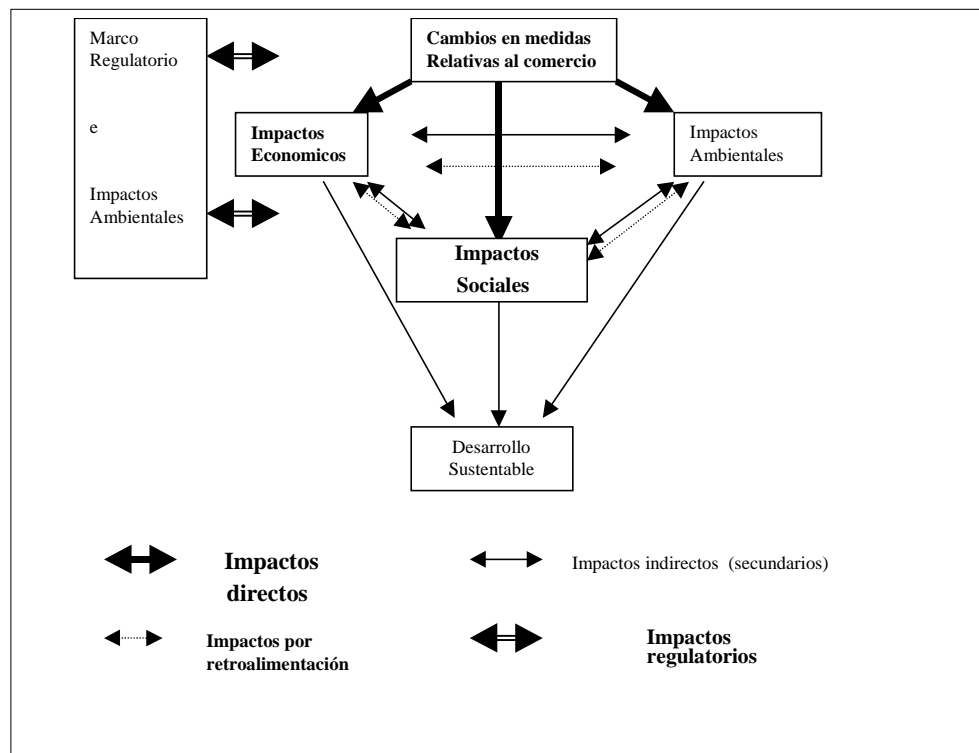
Marco Regulatorio

e

Impactos Ambientales

Cambios en medidas Relativas al comercio

Impactos Economicos

Impactos Ambientales

Impactos Sociales

Desarrollo Sustentable

Impactos directos

Impactos indirectos (secundarios)

Impactos por retroalimentación

Impactos regulatorios